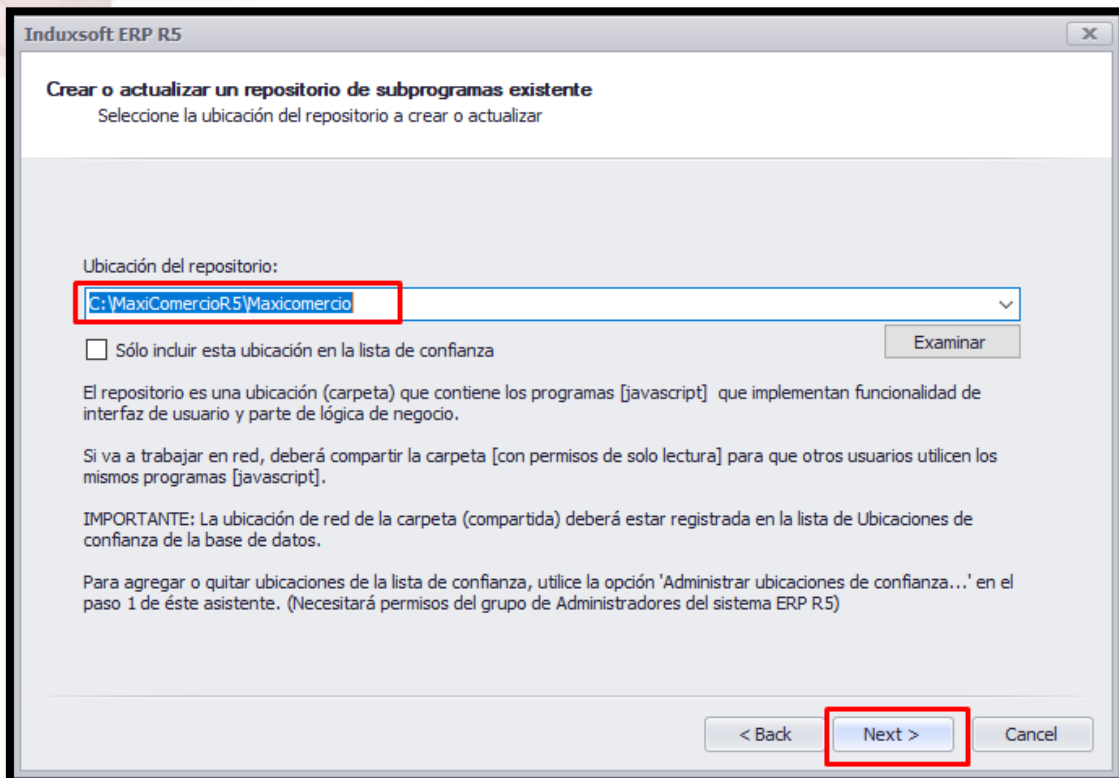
Induxsoft ERP R5

Crear o actualizar un repositorio de subprogramas existente
Seleccione la ubicación del repositorio a crear o actualizar

Ubicación del repositorio:

C:\MaxiComercioR5\Maxicomercio

Sólo incluir esta ubicación en la lista de confianza

Examinar

El repositorio es una ubicación (carpeta) que contiene los programas [javascript] que implementan funcionalidad de interfaz de usuario y parte de lógica de negocio.

Si va a trabajar en red, deberá compartir la carpeta [con permisos de solo lectura] para que otros usuarios utilicen los mismos programas [javascript].

IMPORTANTE: La ubicación de red de la carpeta (compartida) deberá estar registrada en la lista de Ubicaciones de confianza de la base de datos.

Para agregar o quitar ubicaciones de la lista de confianza, utilice la opción 'Administrar ubicaciones de confianza...' en el paso 1 de éste asistente. (Necesitará permisos del grupo de Administradores del sistema ERP R5)

< Back

Next >

Cancel